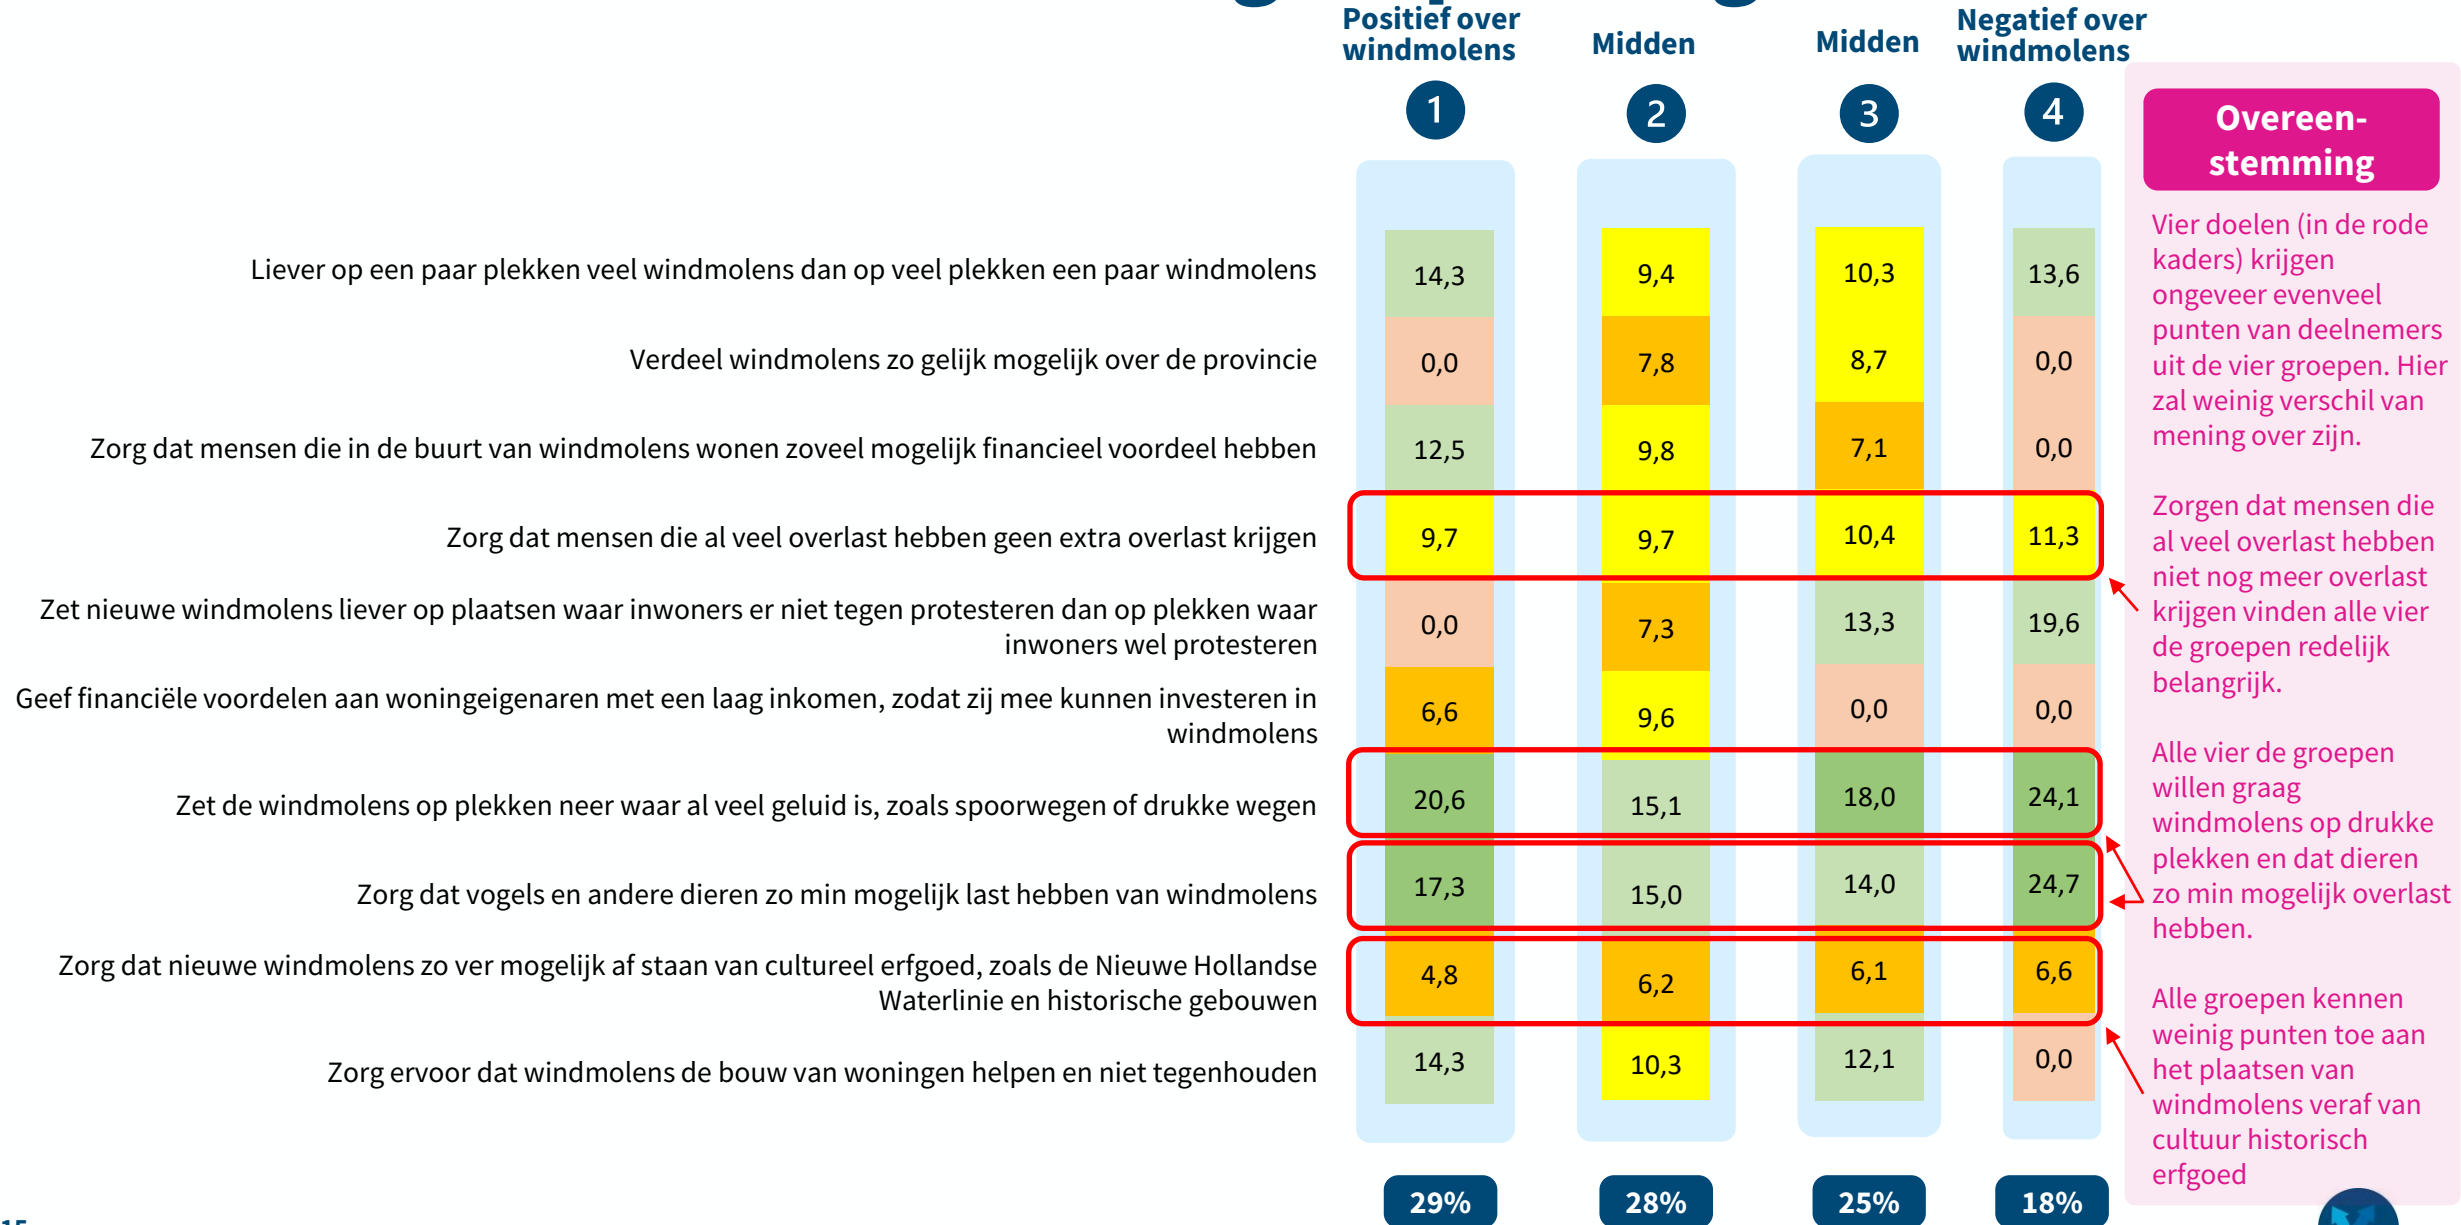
| | Positief over windmolens 1 | Midden 2 | Midden 3 | Negatief over windmolens 4 |
|---|---|---|---|---|
| Liever op een paar plekken veel windmolens dan op veel plekken een paar windmolens | 14,3 | 9,4 | 10,3 | 13,6 |
| Verdeel windmolens zo gelijk mogelijk over de provincie | 0,0 | 7,8 | 8,7 | 0,0 |
| Zorg dat mensen die in de buurt van windmolens wonen zoveel mogelijk financieel voordeel hebben | 12,5 | 9,8 | 7,1 | 0,0 |
| Zorg dat mensen die al veel overlast hebben geen extra overlast krijgen | 9,7 | 9,7 | 10,4 | 11,3 |
| Zet nieuwe windmolens liever op plaatsen waar inwoners er niet tegen protesteren dan op plekken waar inwoners wel protesteren | 0,0 | 7,3 | 13,3 | 19,6 |
| Geef financiële voordelen aan woningeigenaren met een laag inkomen, zodat zij mee kunnen investeren in windmolens | 6,6 | 9,6 | 0,0 | 0,0 |
| Zet de windmolens op plekken neer waar al veel geluid is, zoals spoorwegen of drukke wegen | 20,6 | 15,1 | 18,0 | 24,1 |
| Zorg dat vogels en andere dieren zo min mogelijk last hebben van windmolens | 17,3 | 15,0 | 14,0 | 24,7 |
| Zorg dat nieuwe windmolens zo ver mogelijk af staan van cultureel erfgoed, zoals de Nieuwe Hollandse Waterlinie en historische gebouwen | 4,8 | 6,2 | 6,1 | 6,6 |
| Zorg ervoor dat windmolens de bouw van woningen helpen en niet tegenhouden | 14,3 | 10,3 | 12,1 | 0,0 |
| | 29% | 28% | 25% | 18% |

Overeen-stemming

Vier doelen (in de rode kaders) krijgen ongeveer evenveel punten van deelnemers uit de vier groepen. Hier zal weinig verschil van mening over zijn.

Zorgen dat mensen die al veel overlast hebben niet nog meer overlast krijgen vinden alle vier de groepen redelijk belangrijk.

Alle vier de groepen willen graag windmolens op drukke plekken en dat dieren zo min mogelijk overlast hebben.

Alle groepen kennen weinig punten toe aan het plaatsen van windmolens veraf van cultuur historisch erfgoed

15